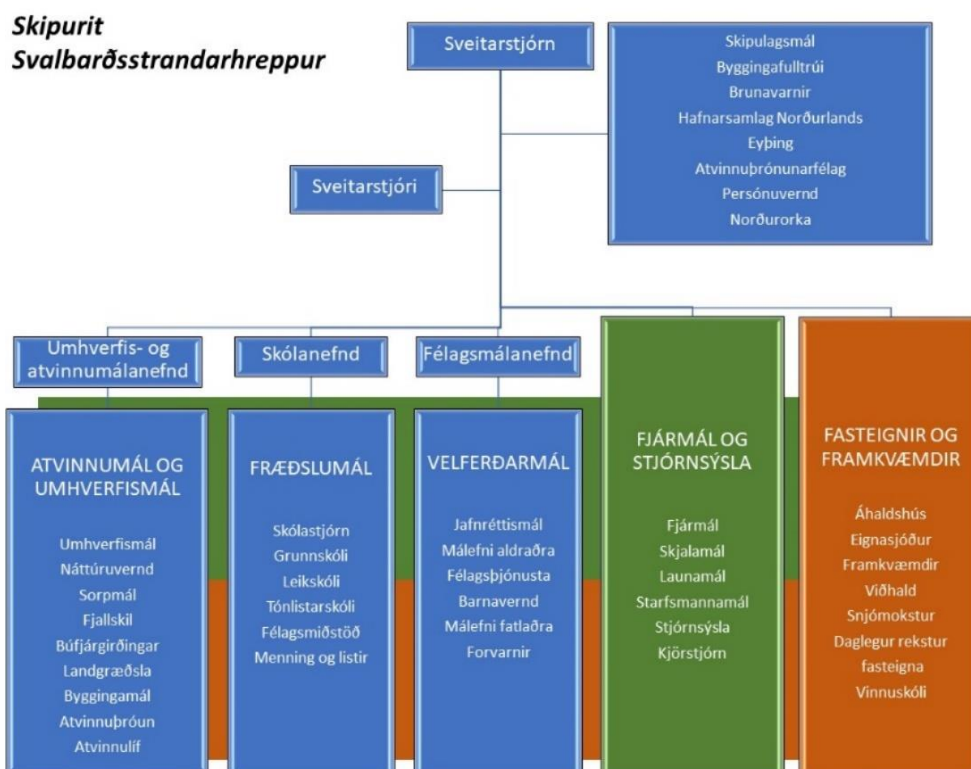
Skipurit
Svalbarðsstrandarhreppur

Sveitarstjórn

Skipulagsmál
Byggingafulltrúi
Brunavarnir
Hafnarsamlag Norðurlands
Eyþing
Atvinnuþrónunarfélag
Persónuvernd
Norðurorka

Sveitarstjóri

Umhverfis- og atvinnumálanefnd

Skólanefnd

Félagsmálanefnd

ATVINNUMÁL OG UMHVERFISMÁL

Umhverfismál
Náttúruvernd
Sorpmál
Fjallskil
Búfjárgirðingar
Landgræðsla
Byggingamál
Atvinnuþróun
Atvinnulíf

FRÆÐSLUMÁL

Skólastjórn
Grunnskóli
Leikskóli
Tónlistarskóli
Félagsmiðstöð
Menning og listir

VELFERÐARMÁL

Jafnréttismál
Málefni aldraðra
Félagsþjónusta
Barnavernd
Málefni fatlaðra
Forvarnir

FJÁRMÁL OG STJÓRNSÝSLA

Fjármál
Skjalamál
Launamál
Starfsmannamál
Stjórnsýsla
Kjörstjórn

FASTEIGNIR OG FRAMKVÆMDIR

Áhaldshús
Eignasjóður
Framkvæmdir
Viðhald
Snjómokstur
Daglegur rekstur fasteigna
Vinnuskóli